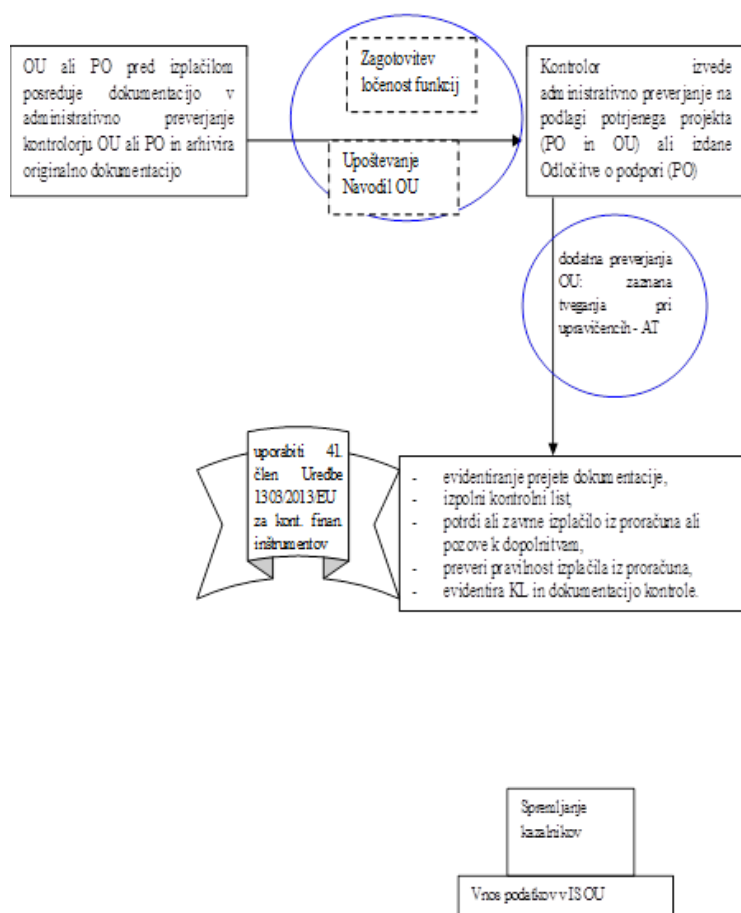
OU ali PO pred izplačilom posreduje dokumentacijo v administrativno preverjanje kontrolorju OU ali PO in arhivira originalno dokumentacijo

Zagotovitev ločenost funkcij

Upoštevanje Navodil OU

Kontrolor izvede administrativno preverjanje na podlagi potrjenega projekta (PO in OU) ali izdane Odločitve o podpori (PO)

dodatna preverjanja OU: zaznana tveganja pri upravičencih - AT

uporabiti 41. člen Uredbe 1303/2013/EU za kont. finan inštrumentov

- evidentiranje prejete dokumentacije,
- izpolni kontrolni list,
- potrdi ali zavrne izplačilo iz proračuna ali pozove k dopolnitvam,
- preveri pravilnost izplačila iz proračuna,
- evidentira KL in dokumentacijo kontrole.

Spremljanje kazalnikov

Vnos podatkov v IS OU